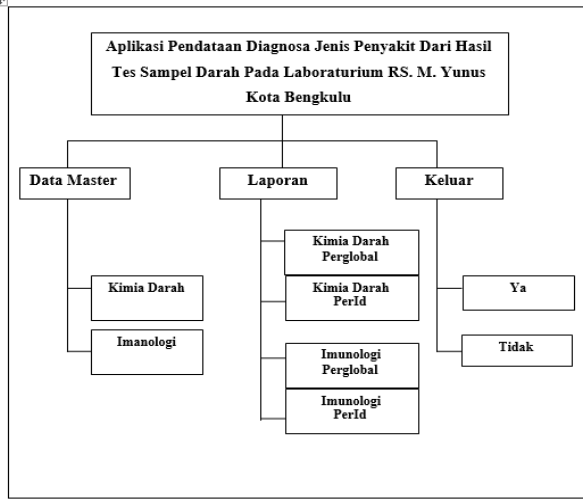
Aplikasi Pendataan Diagnosa Jenis Penyakit Dari Hasil Tes Sampel Darah Pada Laboraturium RS. M. Yunus Kota Bengkulu

Data Master

Laporan

Keluar

Kimia Darah

Imanologi

Kimia Darah Perglobal

Kimia Darah PerId

Imunologi Perglobal

Imunologi PerId

Ya

Tidak